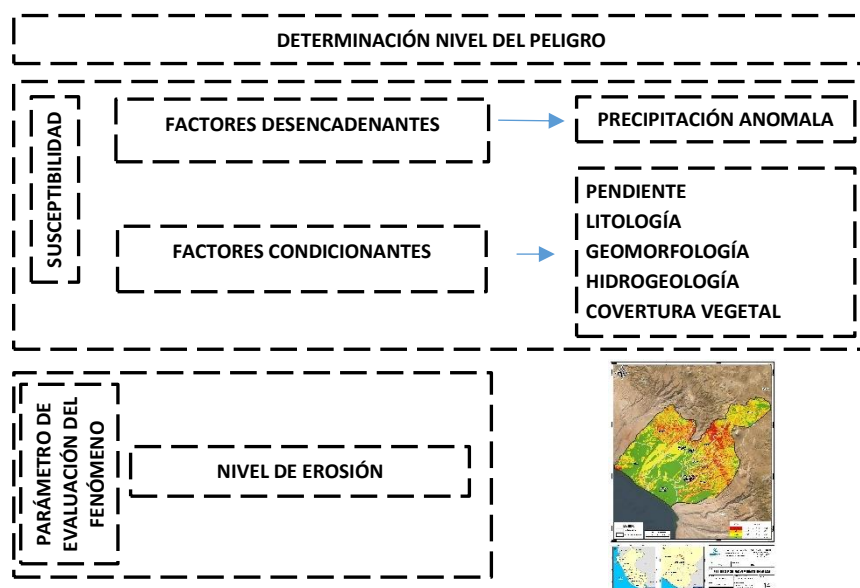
DETERMINACIÓN NIVEL DEL PELIGRO

SUSCEPTIBILIDAD

FACTORES DESENCADENANTES

PRECIPITACIÓN ANOMALA

FACTORES CONDICIONANTES

PENDIENTE
LITOLOGÍA
GEOMORFOLOGÍA
HIDROGEOLOGÍA
COVERTURA VEGETAL

PARÁMETRO DE EVALUACIÓN DEL FENÓMENO

NIVEL DE EROSIÓN

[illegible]